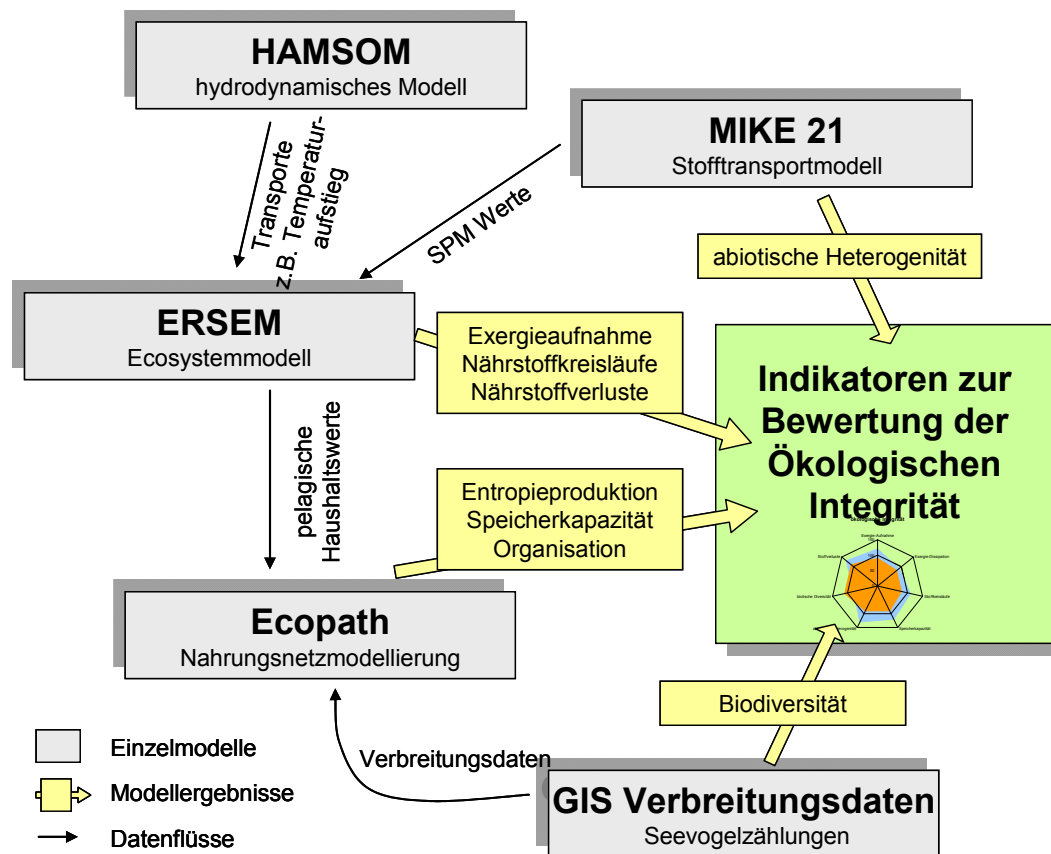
HAMSOM
hydrodynamisches Modell

MIKE 21
Stofftransportmodell

Transporte
z.B. Temperaturaufstieg

SPM Werte

abiotische Heterogenität

ERSEM
Ecosystemmodell

Exergieaufnahme
Nährstoffkreisläufe
Nährstoffverluste

Indikatoren zur Bewertung der Ökologischen Integrität

pelagische Haushaltswerte

Entropieproduktion
Speicherkapazität
Organisation

Ökologische Integrität

Exergie-Aufnahme
Exergie-Dissipation
Stoffkreisläufe
Speicherkapazität
Organisation
biotische Diversität
Stoffverluste

Ecopath
Nahrungsnetzmodellierung

Biodiversität

Verbreitungsdaten

Einzelmodelle
Modellergebnisse
Datenflüsse

GIS Verbreitungsdaten
Seevogelzählungen